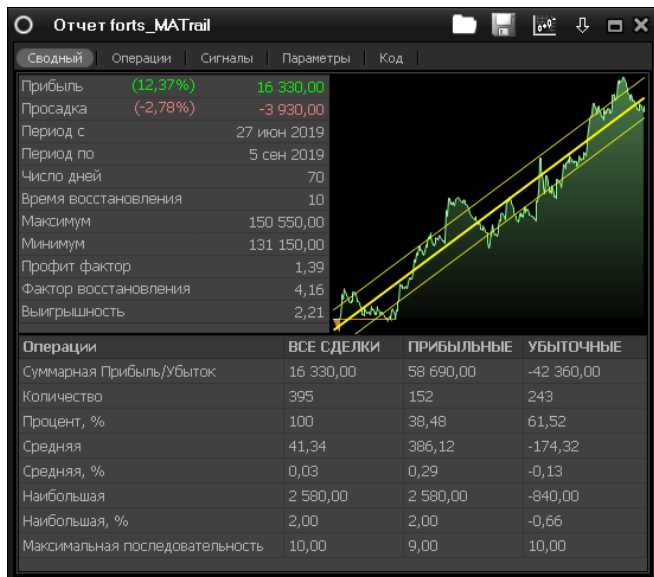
Отчет forts_MATrail

Сводный | Операции | Сигналы | Параметры | Код

| | | |
|---|---|---|
| Прибыль | (12,37%) | 16 330,00 |
| Просадка | (-2,78%) | -3 930,00 |
| Период с | | 27 июн 2019 |
| Период по | | 5 сен 2019 |
| Число дней | | 70 |
| Время восстановления | | 10 |
| Максимум | | 150 550,00 |
| Минимум | | 131 150,00 |
| Профит фактор | | 1,39 |
| Фактор восстановления | | 4,16 |
| Выигрышность | | 2,21 |

| Операции | ВСЕ СДЕЛКИ | ПРИБЫЛЬНЫЕ | УБЫТОЧНЫЕ |
|---|---|---|---|
| Суммарная Прибыль/Убыток | 16 330,00 | 58 690,00 | -42 360,00 |
| Количество | 395 | 152 | 243 |
| Процент, % | 100 | 38,48 | 61,52 |
| Средняя | 41,34 | 386,12 | -174,32 |
| Средняя, % | 0,03 | 0,29 | -0,13 |
| Наибольшая | 2 580,00 | 2 580,00 | -840,00 |
| Наибольшая, % | 2,00 | 2,00 | -0,66 |
| Максимальная последовательность | 10,00 | 9,00 | 10,00 |